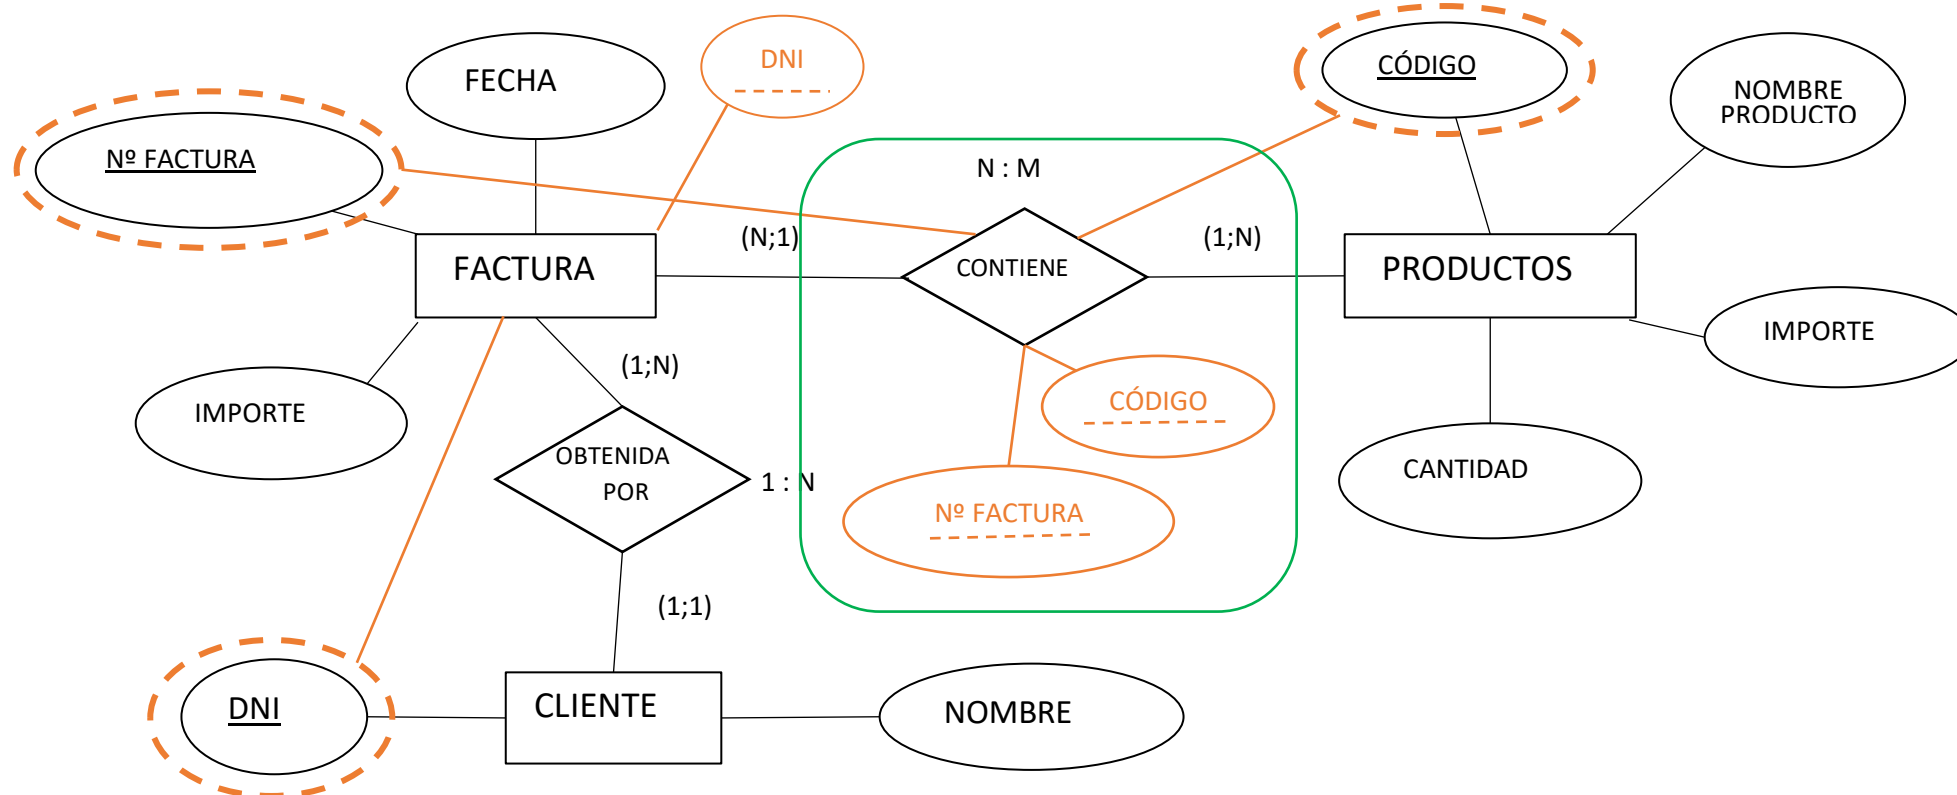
FECHA

DNI

CÓDIGO

NOMBRE PRODUCTO

Nº FACTURA

N : M

FACTURA

(N;1)

CONTIENE

(1;N)

PRODUCTOS

IMPORTE

IMPORTE

(1;N)

CÓDIGO

OBTENIDA POR

1 : N

CANTIDAD

Nº FACTURA

(1;1)

DNI

CLIENTE

NOMBRE